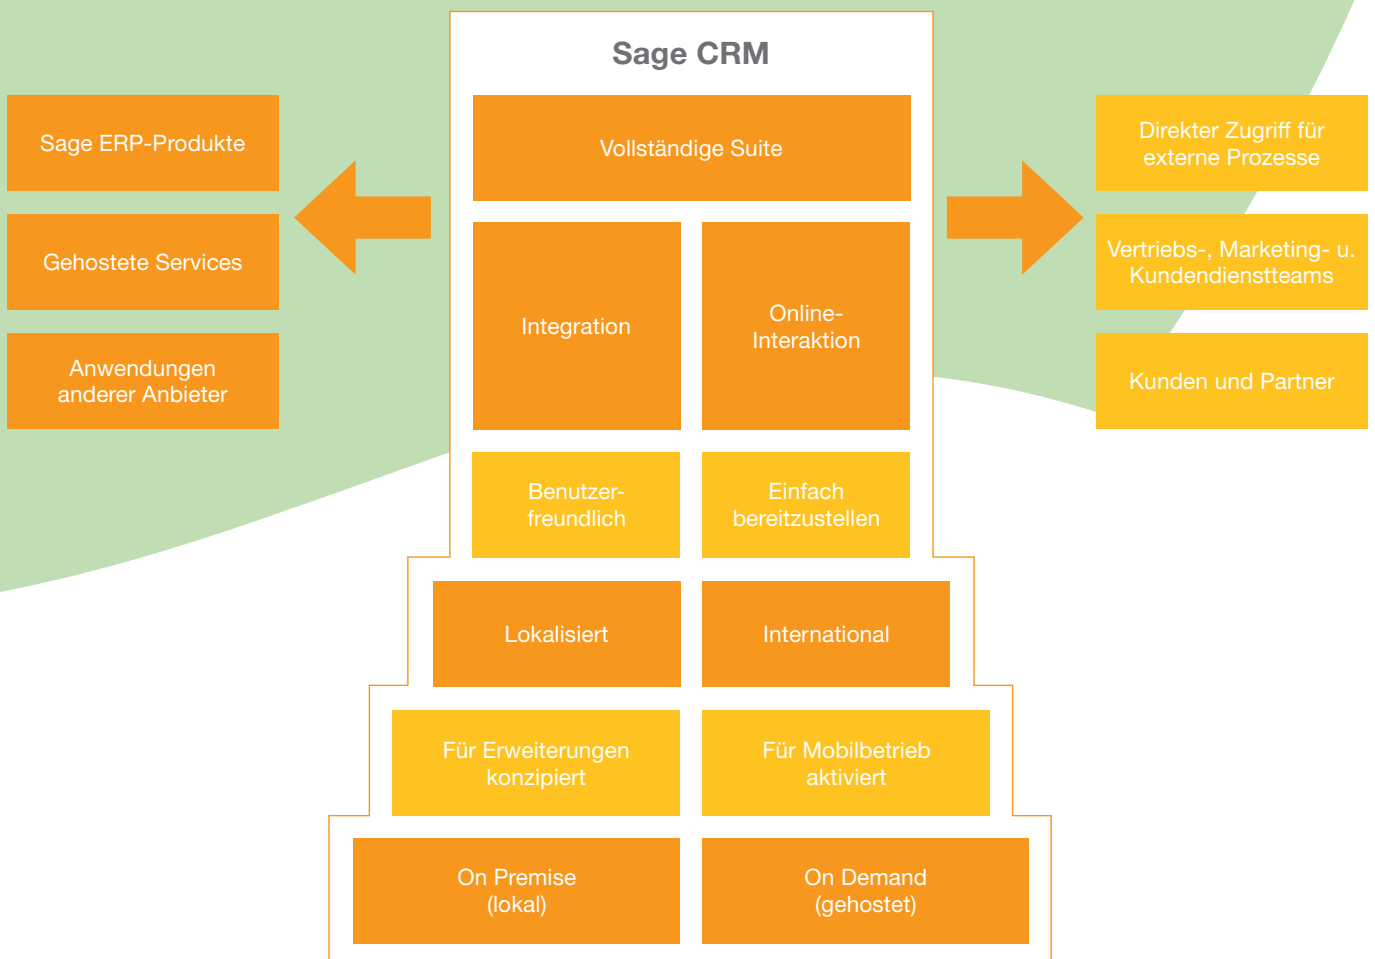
Sage CRM

Sage ERP-Produkte

Gehostete Services

Anwendungen anderer Anbieter

Vollständige Suite

Integration

Online-Interaktion

Benutzerfreundlich

Einfach bereitzustellen

Lokalisiert

International

Für Erweiterungen konzipiert

Für Mobilbetrieb aktiviert

On Premise (lokal)

On Demand (gehostet)

Direkter Zugriff für externe Prozesse

Vertriebs-, Marketing- u. Kundendienstteams

Kunden und Partner